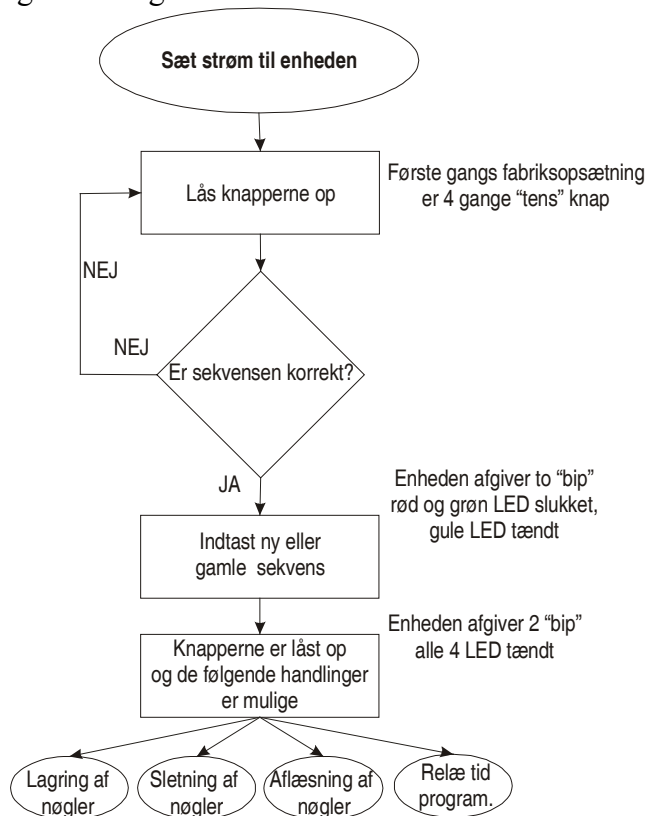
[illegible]

Sæt strøm til enheden

Lås knapperne op

Første gangs fabriksopsætning er 4 gange "tens" knap

NEJ

NEJ

Er sekvensen korrekt?

JA

Enheden afgiver to "bip" rød og grøn LED slukket, gule LED tændt

Indtast ny eller gamle sekvens

Enheden afgiver 2 "bip" alle 4 LED tændt

Knapperne er låst op og de følgende handlinger er mulige

Lagring af nøgler

Sletning af nøgler

Aflæsning af nøgler

Relæ tid program.